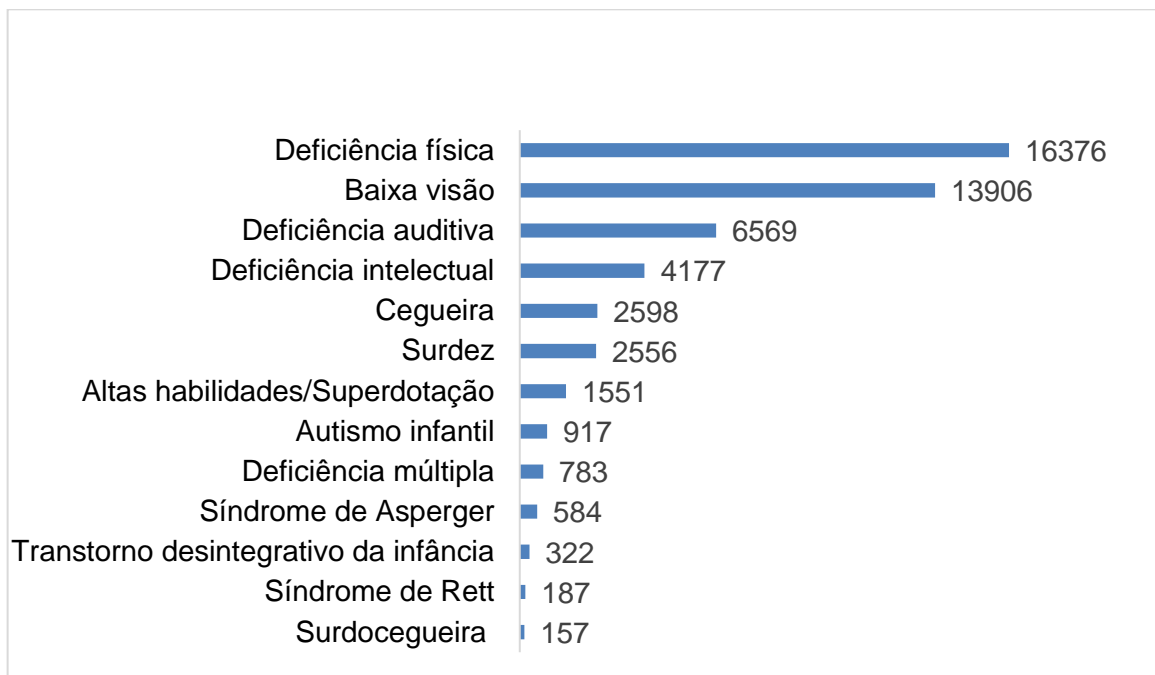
| Categoria | Valor |
|---|---|
| Deficiência física | 16376 |
| Baixa visão | 13906 |
| Deficiência auditiva | 6569 |
| Deficiência intelectual | 4177 |
| Cegueira | 2598 |
| Surdez | 2556 |
| Altas habilidades/Superdotação | 1551 |
| Autismo infantil | 917 |
| Deficiência múltipla | 783 |
| Síndrome de Asperger | 584 |
| Transtorno desintegrativo da infância | 322 |
| Síndrome de Rett | 187 |
| Surdocegueira | 157 |